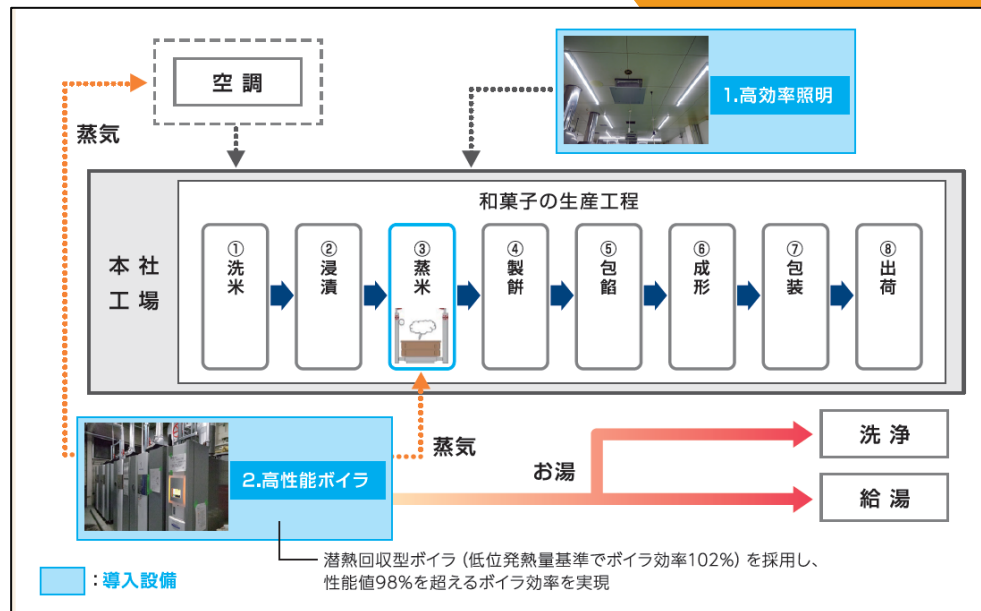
空 調

蒸気

1.高効率照明

本 社
工 場

和菓子の生産工程

①
洗
米

②
浸
漬

③
蒸
米

④
製
餅

⑤
包
餡

⑥
成
形

⑦
包
装

⑧
出
荷

2.高性能ボイラ

蒸気

お湯

洗 浄

給 湯

：導入設備

潜熱回収型ボイラ（低位発熱量基準でボイラ効率102%）を採用し、性能値98%を超えるボイラ効率を実現